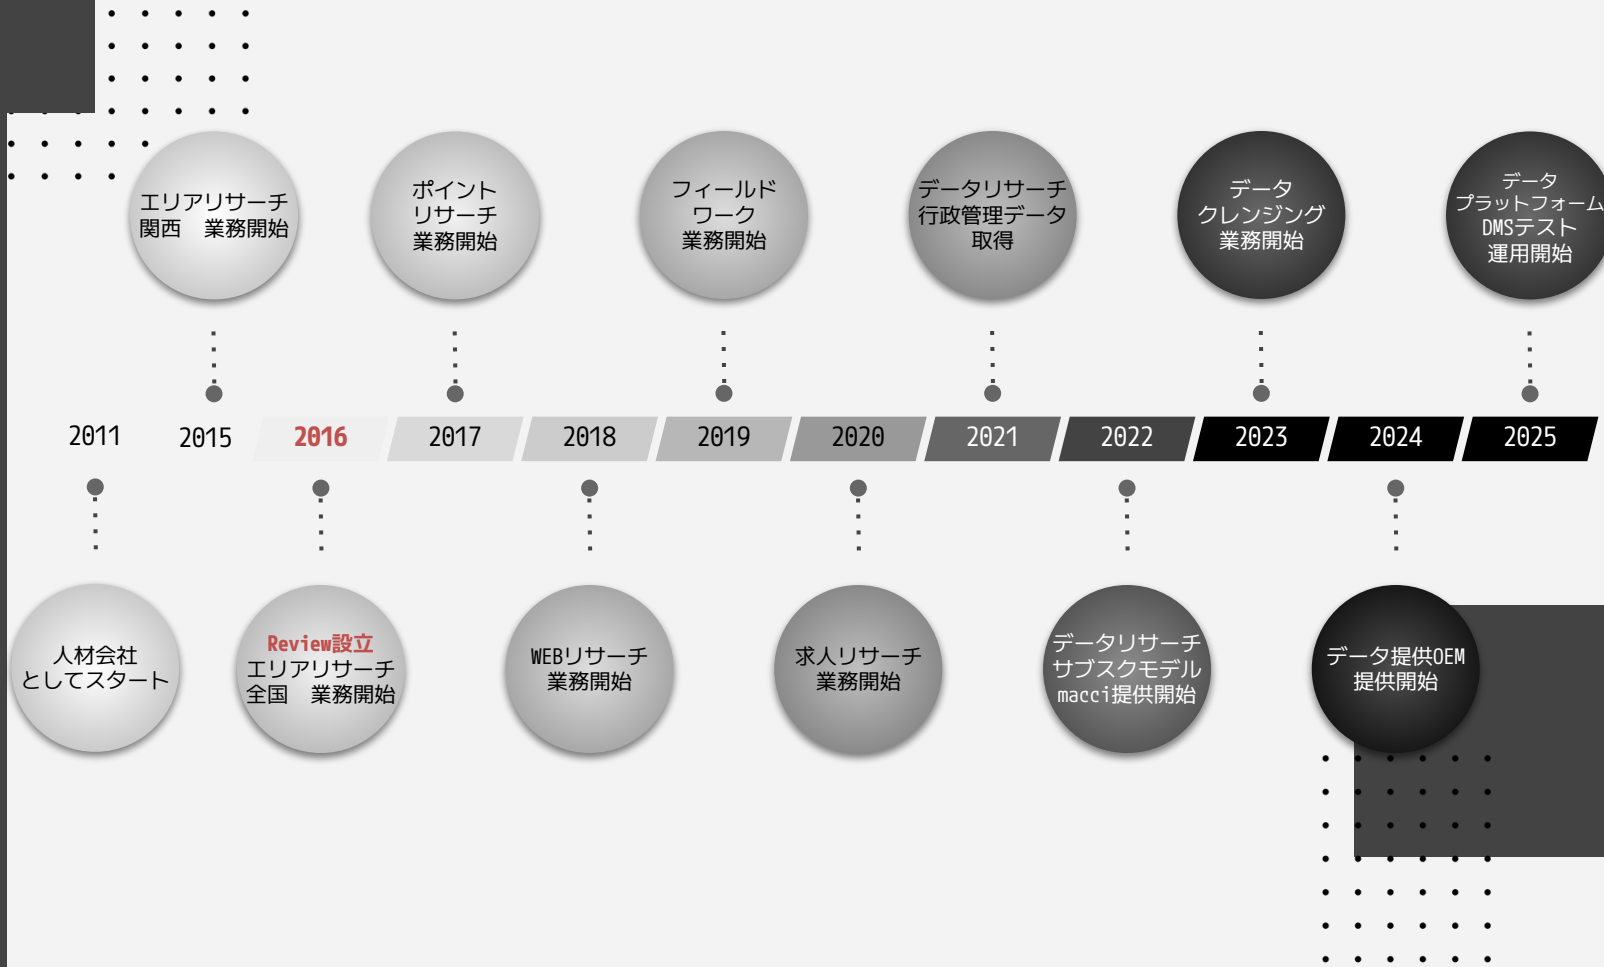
エリアリサーチ
関西　業務開始

ポイント
リサーチ
業務開始

フィールド
ワーク
業務開始

データリサーチ
行政管理データ
取得

データ
クレンジング
業務開始

データ
プラットフォーム
DMSテスト
運用開始

2011　2015　2016　2017　2018　2019　2020　2021　2022　2023　2024　2025

人材会社
としてスタート

Review設立
エリアリサーチ
全国　業務開始

WEBリサーチ
業務開始

求人リサーチ
業務開始

データリサーチ
サブスクモデル
macci提供開始

データ提供OEM
提供開始